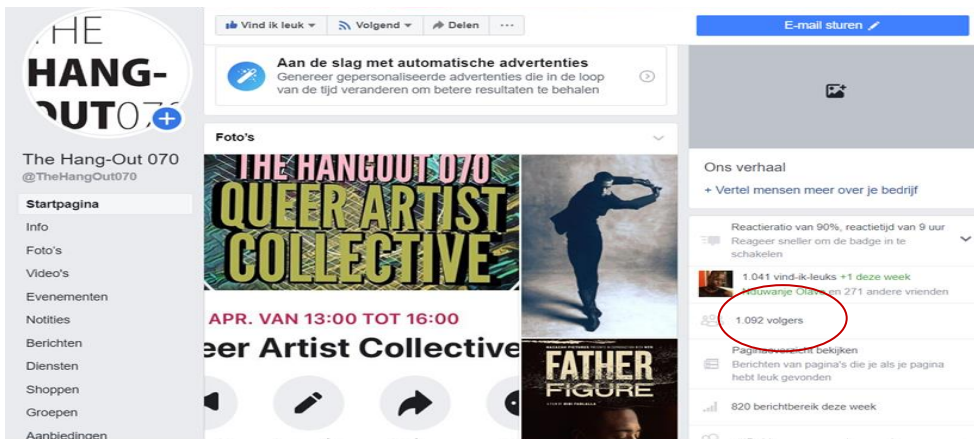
THE
HANG-
OUT070

The Hang-Out 070
@TheHangOut070

Startpagina
Info
Foto's
Video's
Evenementen
Notities
Berichten
Diensten
Shoppen
Groepen
Aanbiedingen

Vind ik leuk ▾
Volgend ▾
Delen
···

Aan de slag met automatische advertenties
Genereer gepersonaliseerde advertenties die in de loop van de tijd veranderen om betere resultaten te behalen

Foto's

THE HANGOUT 070
QUEER ARTIST COLLECTIVE

APR. VAN 13:00 TOT 16:00
eer Artist Collective

FATHER FIGURE

E-mail sturen

Ons verhaal
+ Vertel mensen meer over je bedrijf

Reactieratio van 90%, reactietijd van 9 uur
Reageer sneller om de badge in te schakelen

1.041 vind-ik-leuks +1 deze week
Nduwanje Olave en 271 andere vrienden

1.092 volgers

Paginaoverzicht bekijken
Berichten van pagina's die je als je pagina hebt leuk gevonden

820 berichtbereik deze week